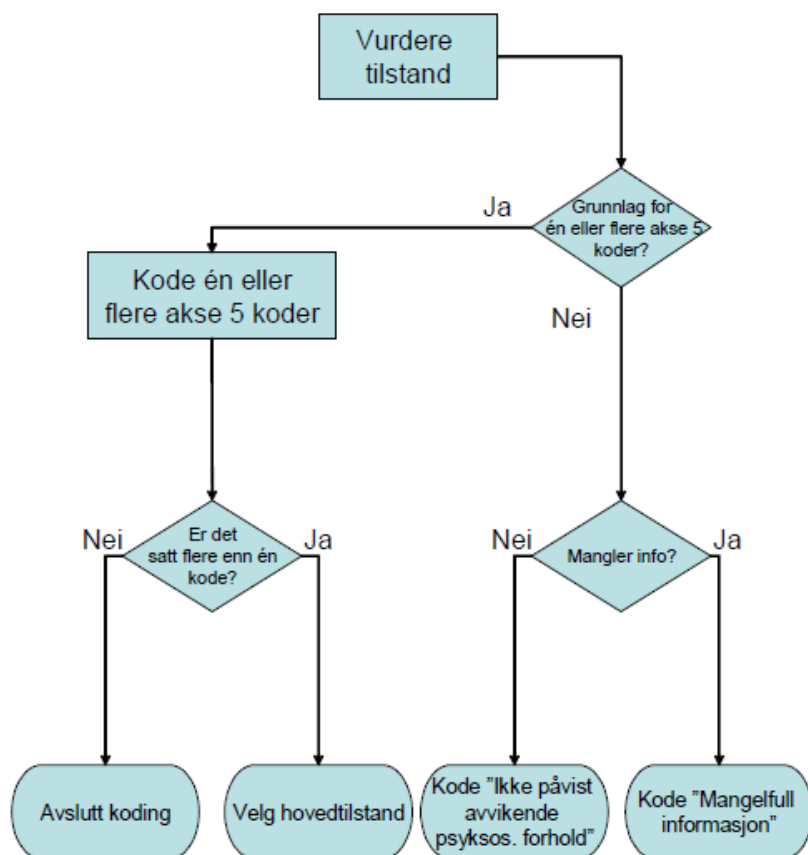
Vurdere tilstand

Grunnlag for én eller flere akse 5 koder?

Ja

Nei

Kode én eller flere akse 5 koder

Er det satt flere enn én kode?

Nei

Ja

Mangler info?

Nei

Ja

Avslutt koding

Velg hovedtilstand

Kode "Ikke påvist avvikende psyksos. forhold"

Kode "Mangelfull informasjon"